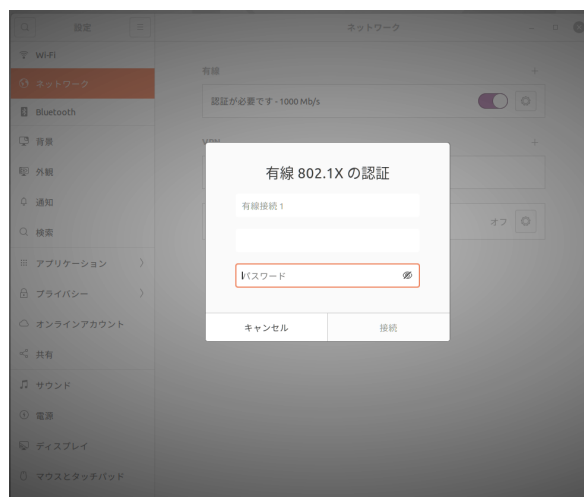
設定

Wi-Fi
ネットワーク
Bluetooth
背景
外観
通知
検索
アプリケーション
プライバシー
オンラインアカウント
共有
サウンド
電源
ディスプレイ
マウスとタッチパッド

ネットワーク

有線
+
認証が必要です - 1000 Mb/s

VPN
+

オフ

有線 802.1X の認証

有線接続 1

パスワード

キャンセル
接続